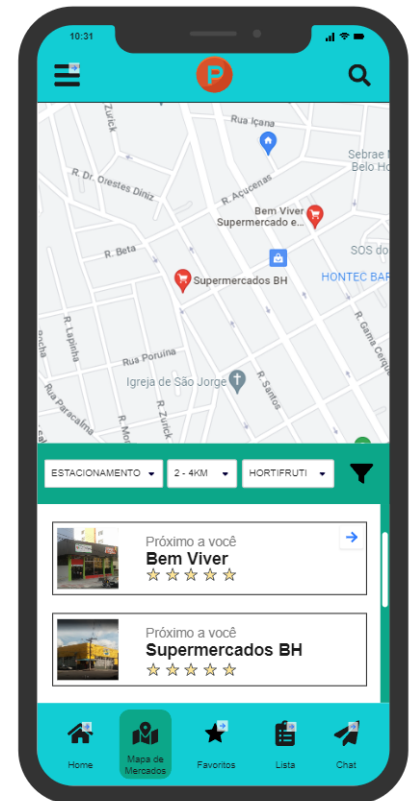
10:31

P

Zurick
Rua Içana
Sebrae
Belo Ho
R. Dr. Orestes Diniz
R. Açucenas
Bem Viver
Supermercado e...
R. Beta
SOS do
HONTEC BA
Supermercados BH
R. Lapinha
R. Gama Cerqu
Rua Poruina
Igreja de São Jorge
R. Santos
Rua Paracatu
R. Zurick

ESTACIONAMENTO
2 - 4KM
HORTIFRUTI

Próximo a você
Bem Viver
☆☆☆☆☆

Próximo a você
Supermercados BH
☆☆☆☆☆

Home
Mapa de Mercados
Favoritos
Lista
Chat